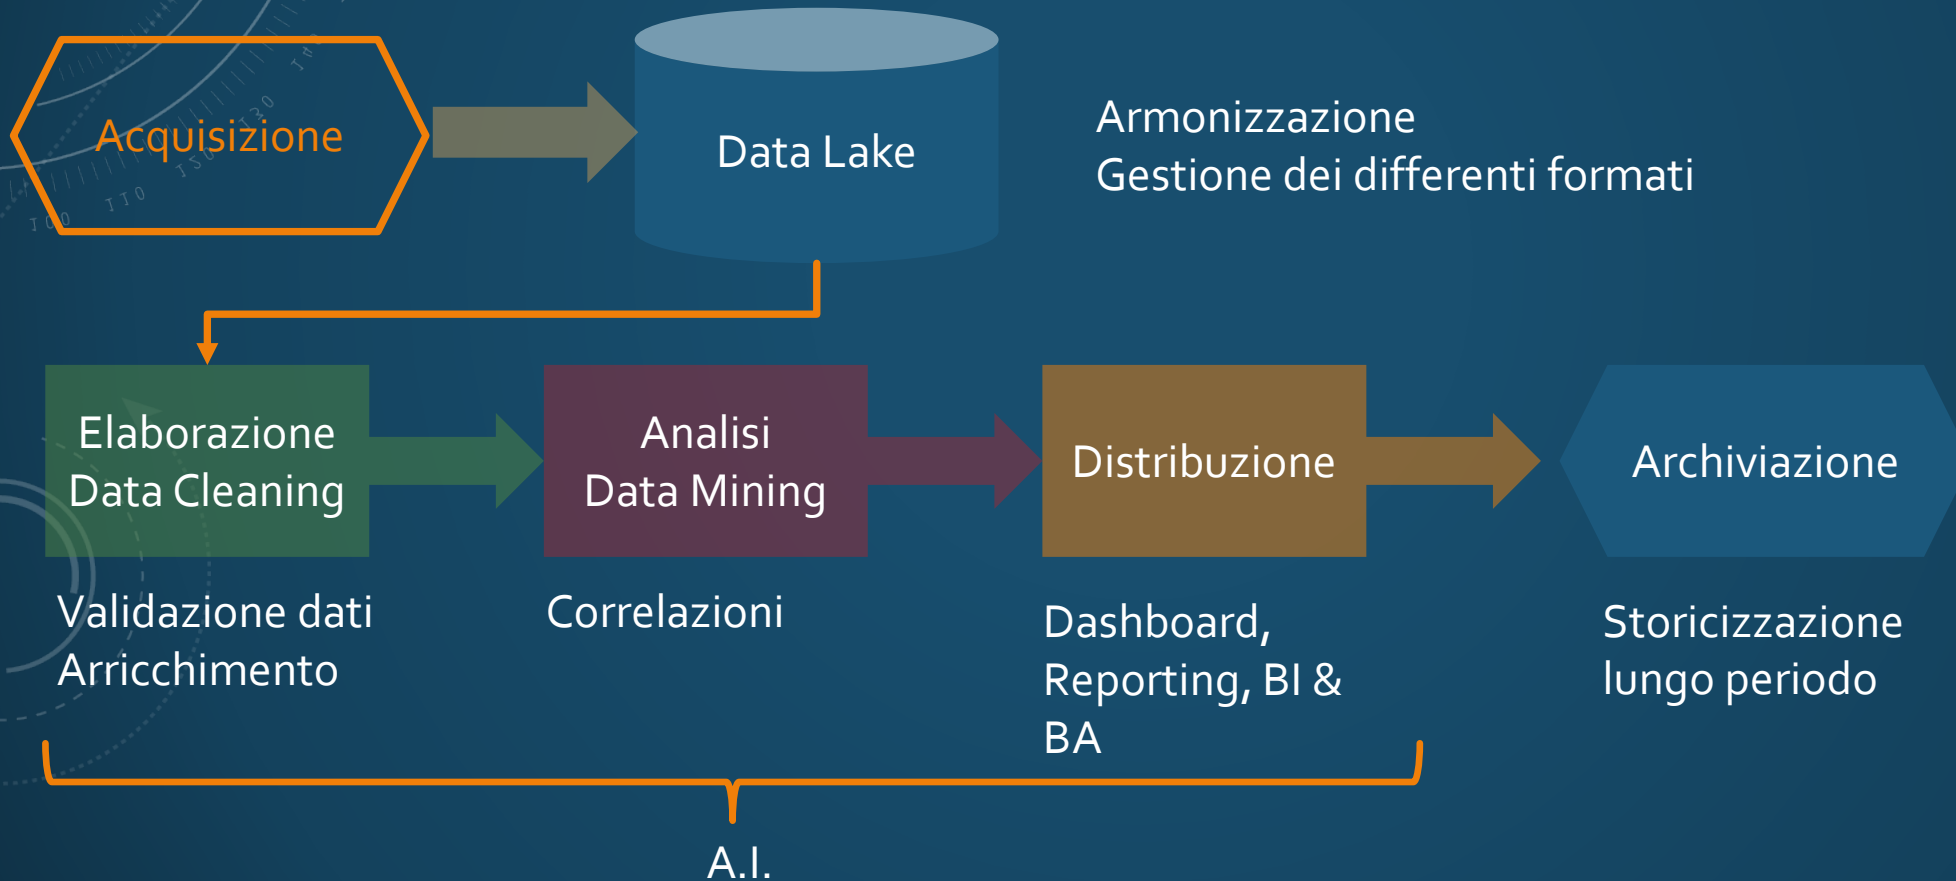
Acquisizione

Data Lake

Armonizzazione
Gestione dei differenti formati

Elaborazione
Data Cleaning

Analisi
Data Mining

Distribuzione

Archiviazione

Validazione dati
Arricchimento

Correlazioni

Dashboard, Reporting, BI & BA

Storicizzazione lungo periodo

A.I.